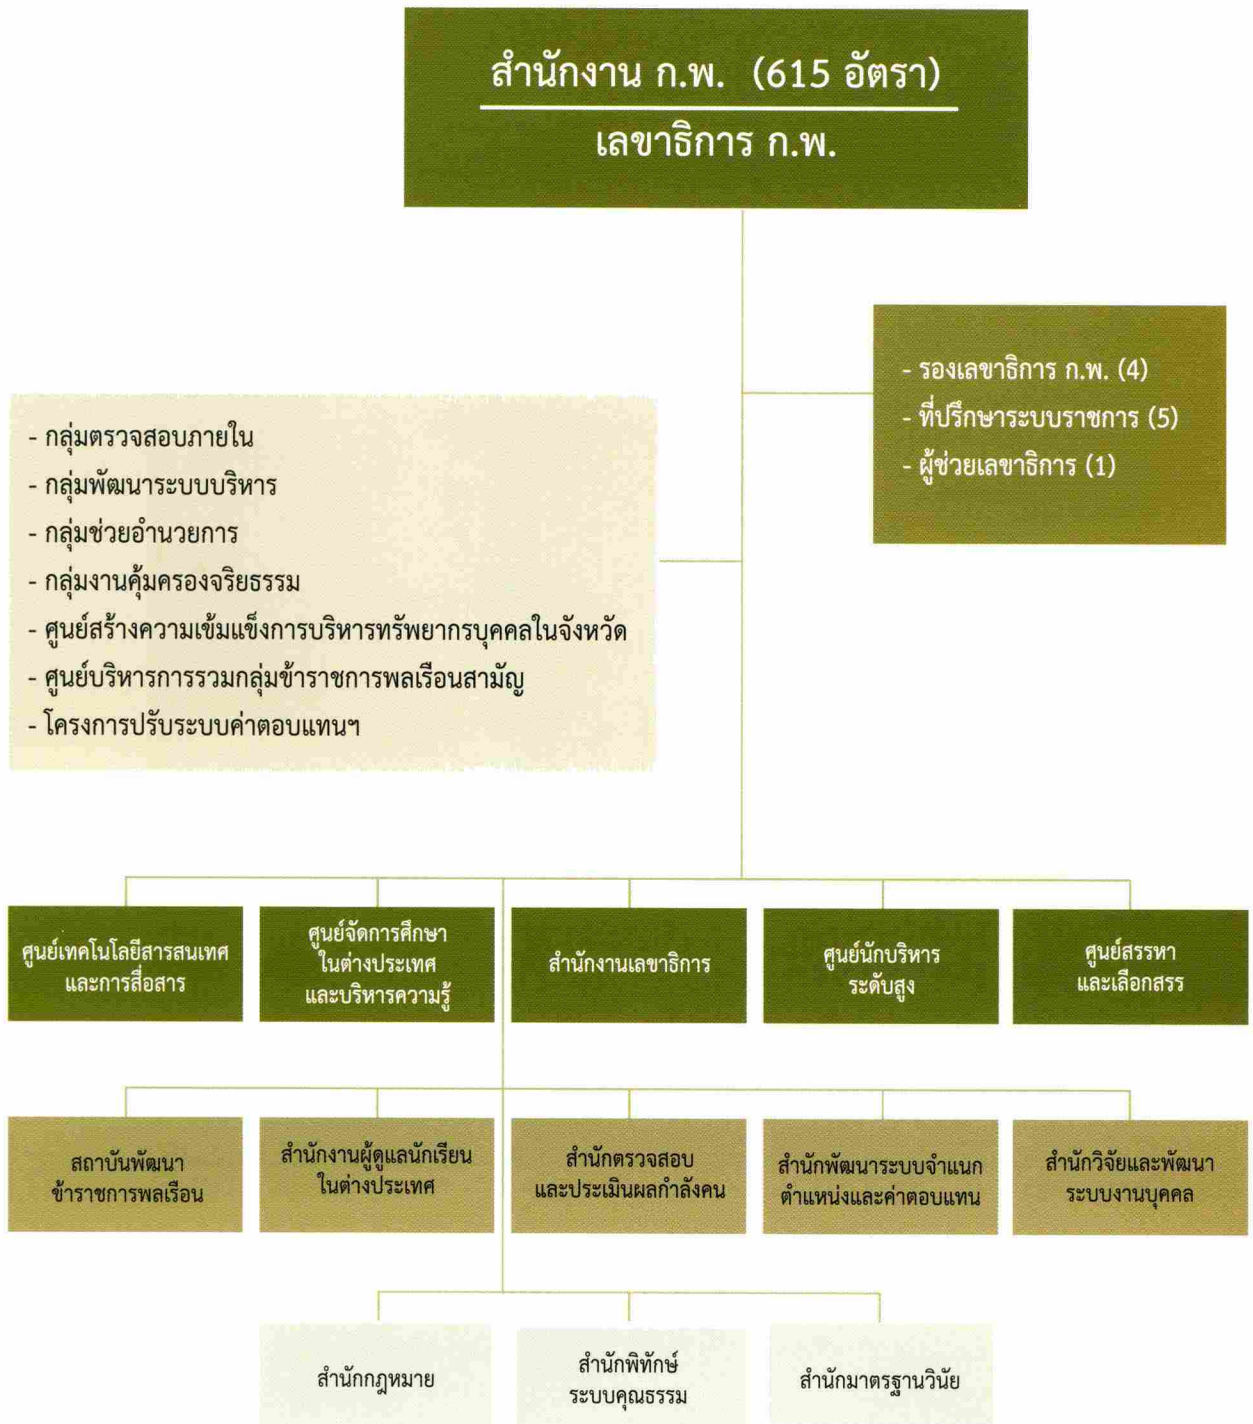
สำนักงาน ก.พ. (615 อัตรา)

เลขาธิการ ก.พ.

- รองเลขาธิการ ก.พ. (4)
- ที่ปรึกษาระบบราชการ (5)
- ผู้ช่วยเลขาธิการ (1)

- กลุ่มตรวจสอบภายใน
- กลุ่มพัฒนาระบบบริหาร
- กลุ่มช่วยอำนวยการ
- กลุ่มงานคุ้มครองจริยธรรม
- ศูนย์สร้างความเข้มแข็งการบริหารทรัพยากรบุคคลในจังหวัด
- ศูนย์บริหารการรวมกลุ่มข้าราชการพลเรือนสามัญ
- โครงการปรับระบบค่าตอบแทนฯ

ศูนย์เทคโนโลยีสารสนเทศและการสื่อสาร

ศูนย์จัดการศึกษาในต่างประเทศและบริหารความรู้

สำนักงานเลขาธิการ

ศูนย์นักบริหารระดับสูง

ศูนย์สรรหาและเลือกสรร

สถาบันพัฒนาข้าราชการพลเรือน

สำนักงานผู้ดูแลนักเรียนในต่างประเทศ

สำนักตรวจสอบและประเมินผลกำลังคน

สำนักพัฒนาระบบจำแนกตำแหน่งและค่าตอบแทน

สำนักวิจัยและพัฒนาระบบงานบุคคล

สำนักกฎหมาย

สำนักพิทักษ์ระบบคุณธรรม

สำนักมาตรฐานวินัย